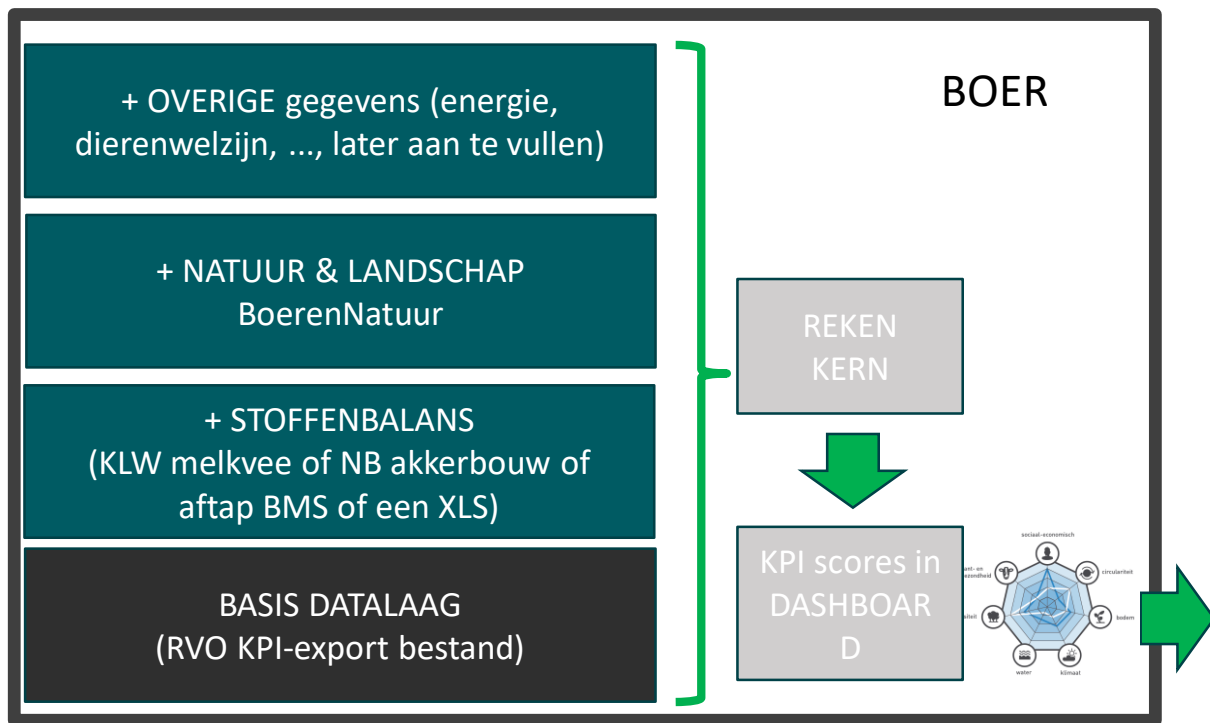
BOER

+ OVERIGE gegevens (energie, dierenwelzijn, ..., later aan te vullen)

+ NATUUR & LANDSCHAP
BoerenNatuur

+ STOFFENBALANS
(KLW melkvee of NB akkerbouw of aftap BMS of een XLS)

BASIS DATALAAG
(RVO KPI-export bestand)

REKEN KERN

KPI scores in DASHBOAR D

sociaal-economisch
circulariteit
bodem
klimaat
water
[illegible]iteit
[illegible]nt- en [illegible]ezondheid